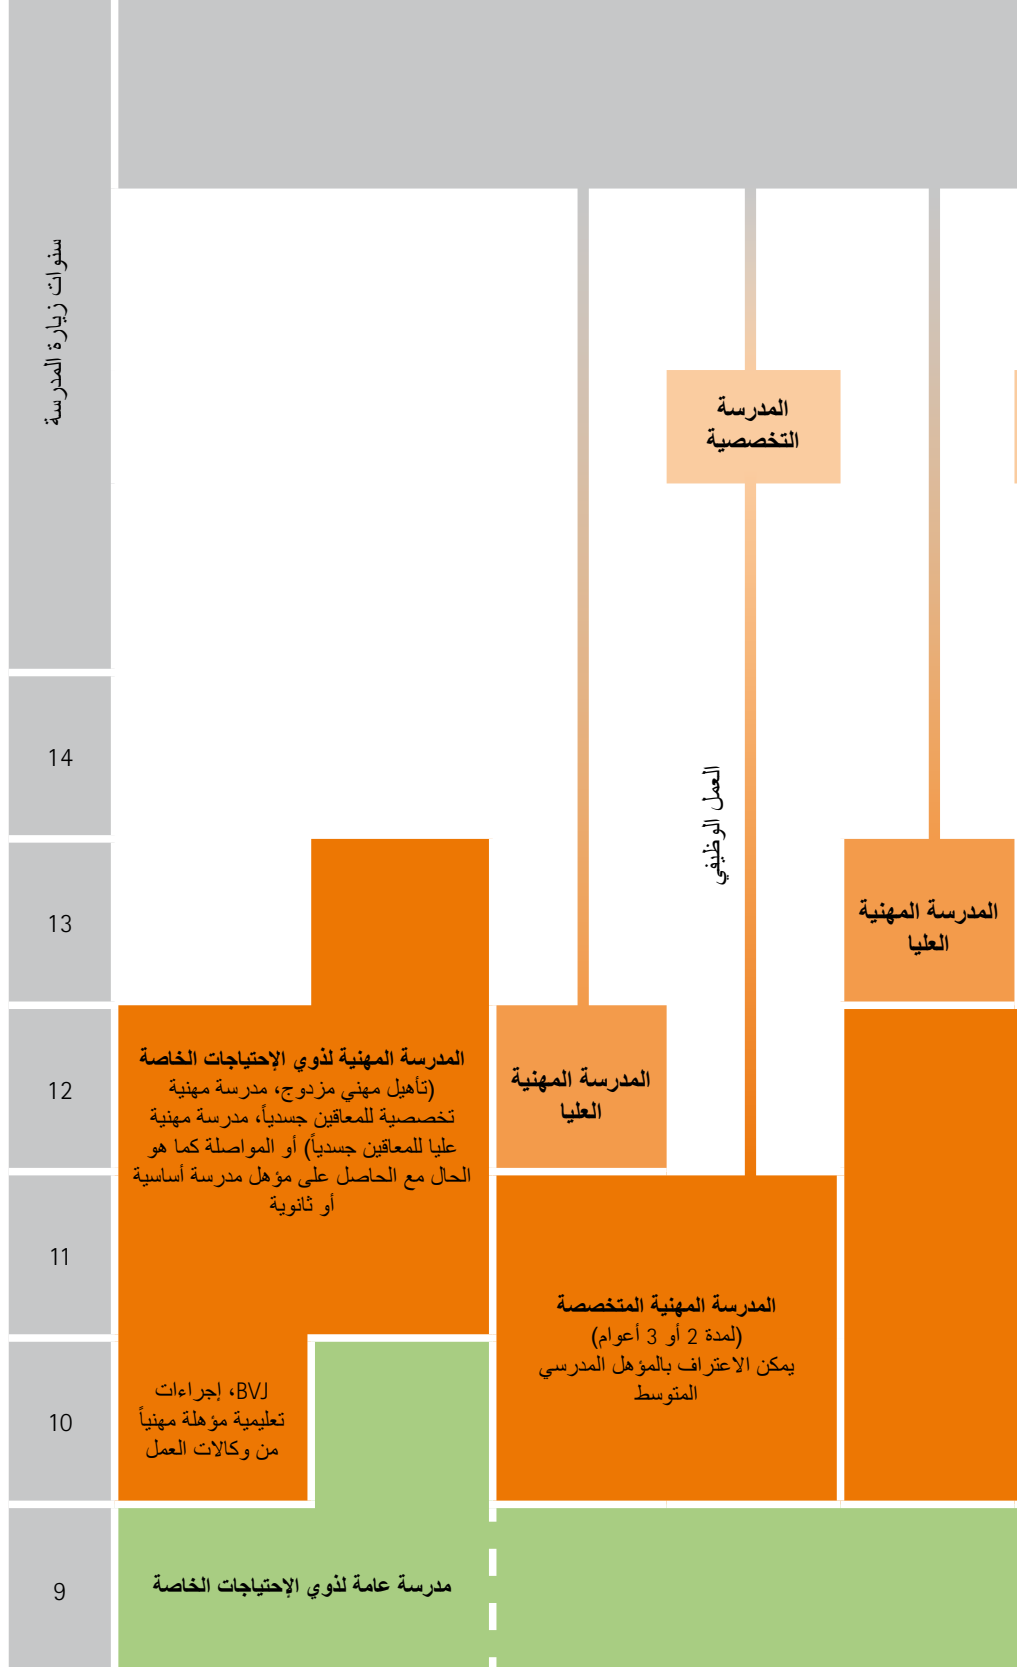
سنوات زيارة المدرسة

14

13

12

11

10

9

المدرسة التخصصية

العمل الوظيفي

المدرسة المهنية العليا

المدرسة المهنية لذوي الإحتياجات الخاصة
(تأهيل مهني مزدوج، مدرسة مهنية تخصصية للمعاقين جسدياً، مدرسة مهنية عليا للمعاقين جسدياً) أو المواصلة كما هو الحال مع الحاصل على مؤهل مدرسة أساسية أو ثانوية

المدرسة المهنية العليا

المدرسة المهنية المتخصصة
(لمدة 2 أو 3 أعوام)
يمكن الاعتراف بالمؤهل المدرسي المتوسط

BVJ، إجراءات تعليمية مؤهلة مهنياً من وكالات العمل

مدرسة عامة لذوي الإحتياجات الخاصة